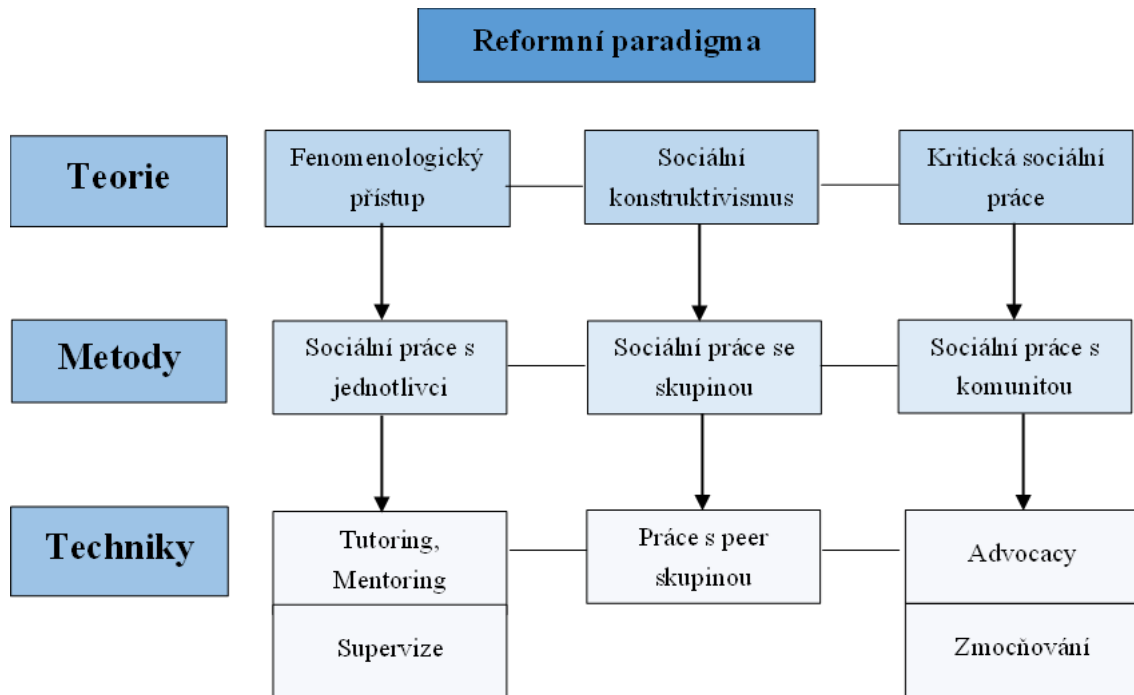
Reformní paradigma

Teorie

Fenomenologický přístup

Sociální konstruktivismus

Kritická sociální práce

Metody

Sociální práce s jednotlivci

Sociální práce se skupinou

Sociální práce s komunitou

Techniky

Tutoring, Mentoring

Supervize

Práce s peer skupinou

Advocacy

Zmocňování